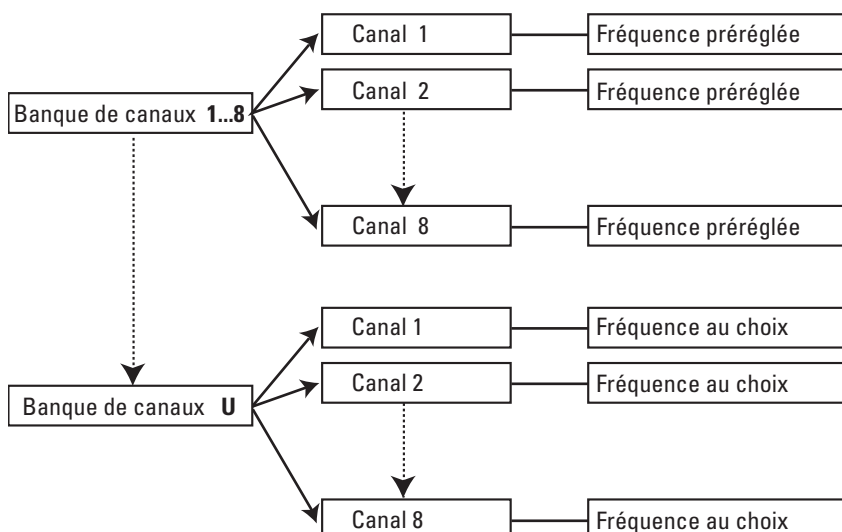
Banque de canaux **1...8**

Canal 1
Fréquence préréglée

Canal 2
Fréquence préréglée

Canal 8
Fréquence préréglée

Banque de canaux **U**

Canal 1
Fréquence au choix

Canal 2
Fréquence au choix

Canal 8
Fréquence au choix